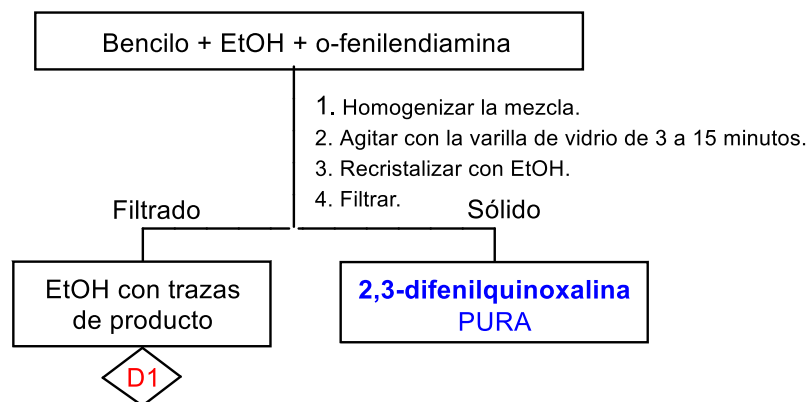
Bencilo + EtOH + o-fenilendiamina

1. Homogenizar la mezcla.
2. Agitar con la varilla de vidrio de 3 a 15 minutos.
3. Recristalizar con EtOH.
4. Filtrar.

Filtrado

Sólido

EtOH con trazas de producto

D1

2,3-difenilquinoxalina PURA